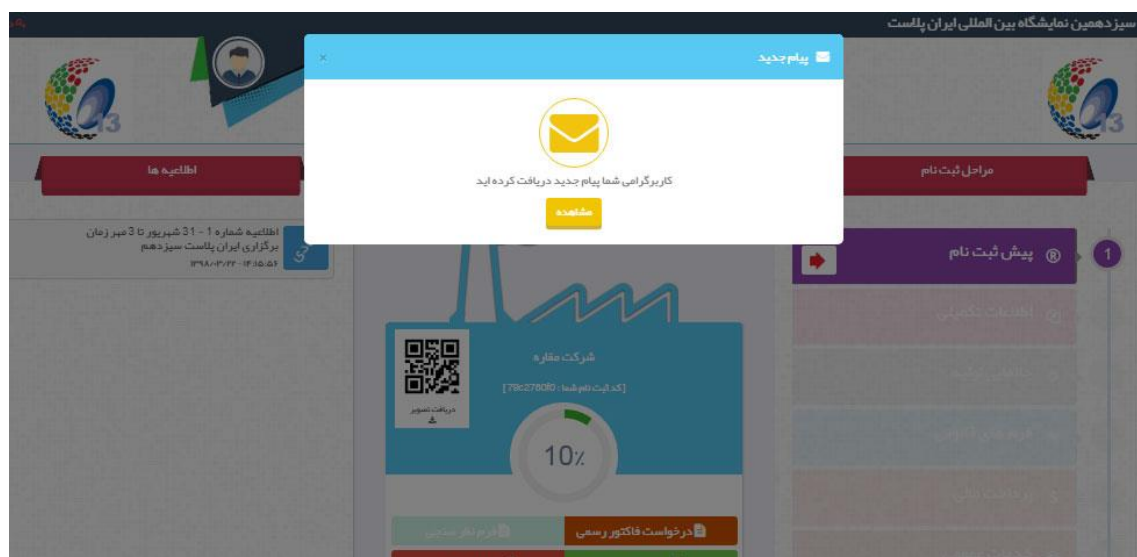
سیزدهمین نمایشگاه بین المللی ایران پلاست

13

13

پیام جدید

×

کاربرگرامی شما پیام جدید دریافت کرده اید

مشاهده

اطلاعیه ها

مراحل ثبت نام

اطلاعیه شماره 1 - 31 شهریور تا 3 مهر زمان برگزاری ایران پلاست سیزدهم
۱۳۹۸/۰۳/۲۲ - ۱۴:۵۰:۵۶

1

پیش ثبت نام

اطلاعات تکمیلی

شرکت مقاره

[کد ثبت نام شما : 79c2780f0]

دریافت تصویر

10٪

درخواست فاکتور رسمی

فرم نماز مدیر